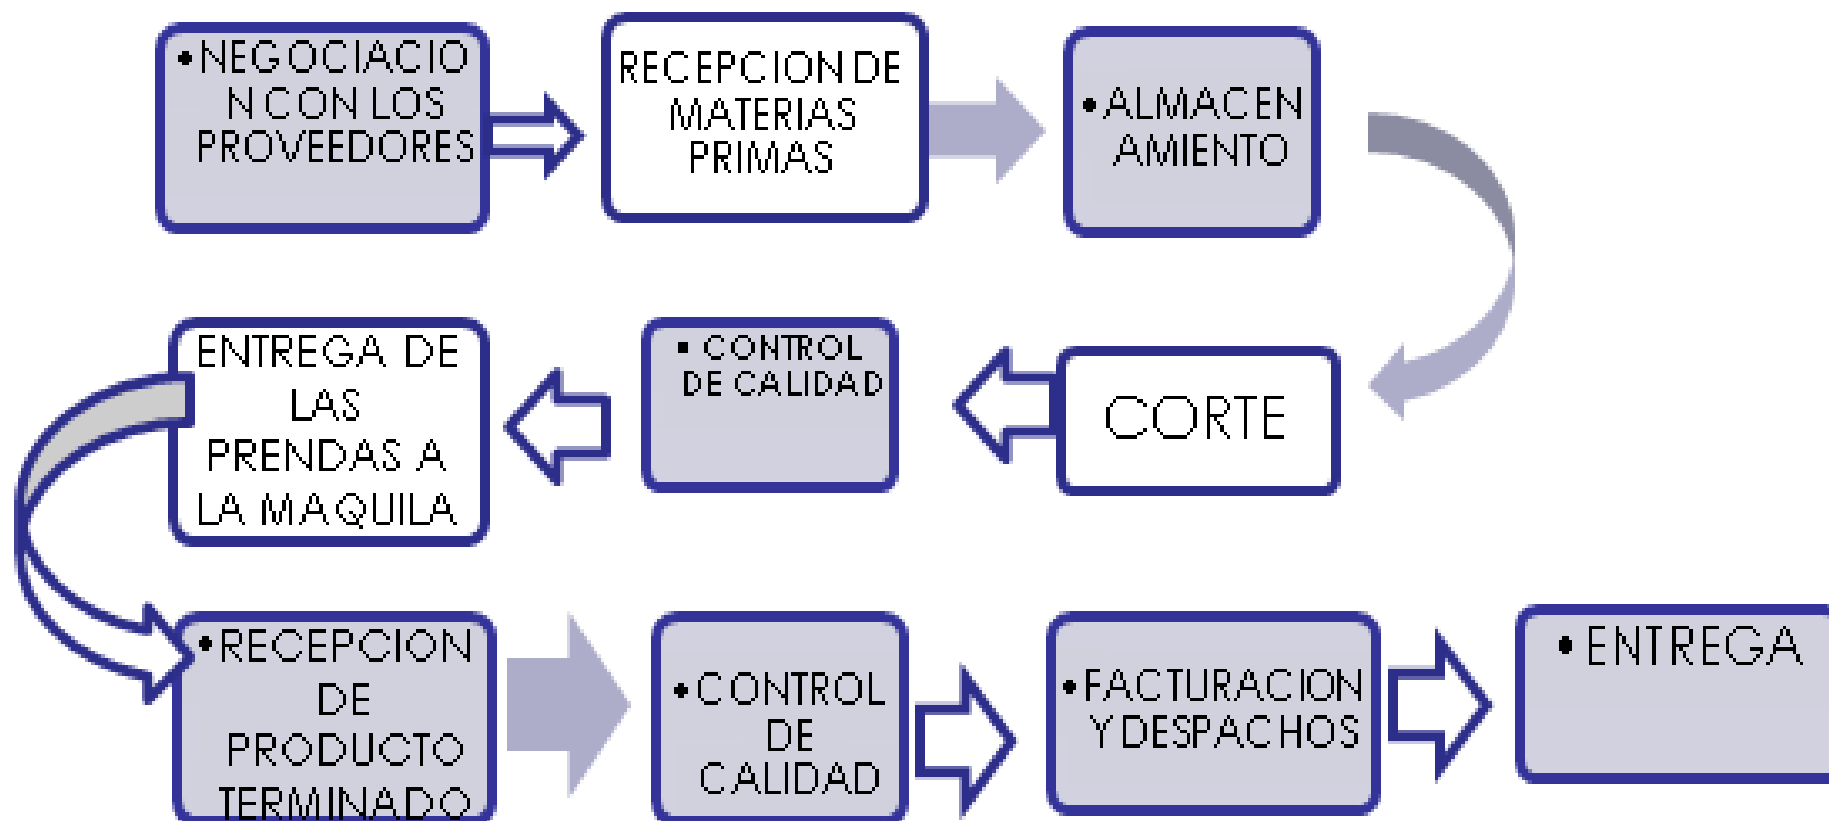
• NEGOCIACIO N CON LOS PROVEEDORES

RECEPCION DE MATERIAS PRIMAS

• ALMACEN AMIENTO

CORTE

• CONTROL DE CALIDAD

ENTREGA DE LAS PRENDAS A LA MAQUILA

• RECEPCION DE PRODUCTO TERMINADO

• CONTROL DE CALIDAD

• FACTURACION Y DESPACHOS

• ENTREGA